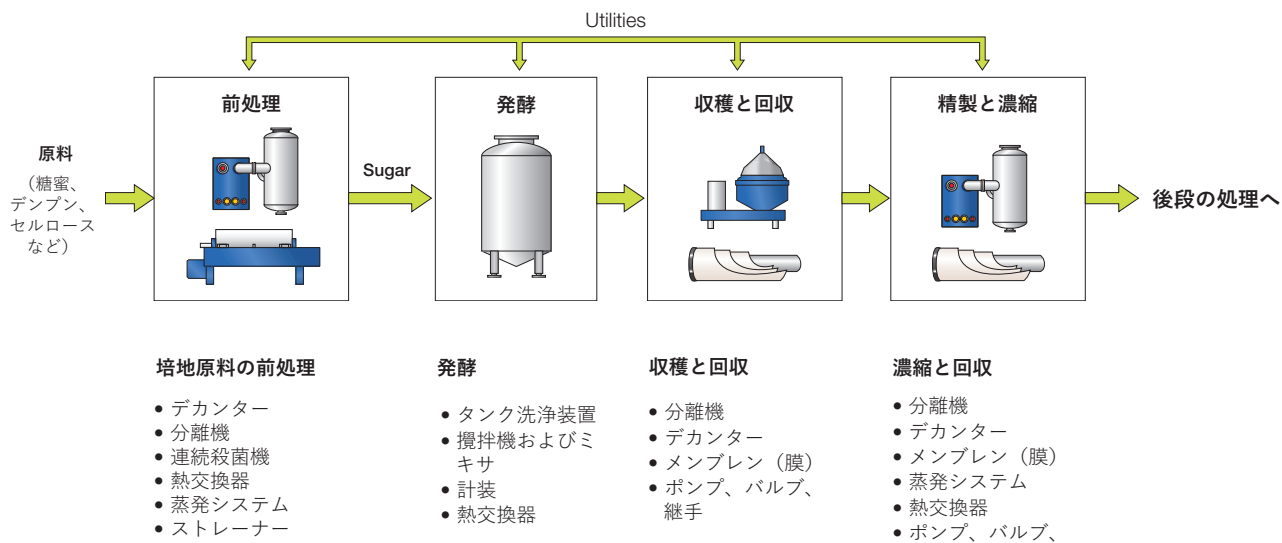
Utilities

原料
（糖蜜、デンプン、セルロースなど）

前処理

Sugar

発酵

収穫と回収

精製と濃縮

後段の処理へ

培地原料の前処理
• デカンター
• 分離機
• 連続殺菌機
• 熱交換器
• 蒸発システム
• ストレーナー

発酵
• タンク洗浄装置
• 攪拌機およびミキサ
• 計装
• 熱交換器

収穫と回収
• 分離機
• デカンター
• メンブレン（膜）
• ポンプ、バルブ、継手

濃縮と回収
• 分離機
• デカンター
• メンブレン（膜）
• 蒸発システム
• 熱交換器
• ポンプ、バルブ、